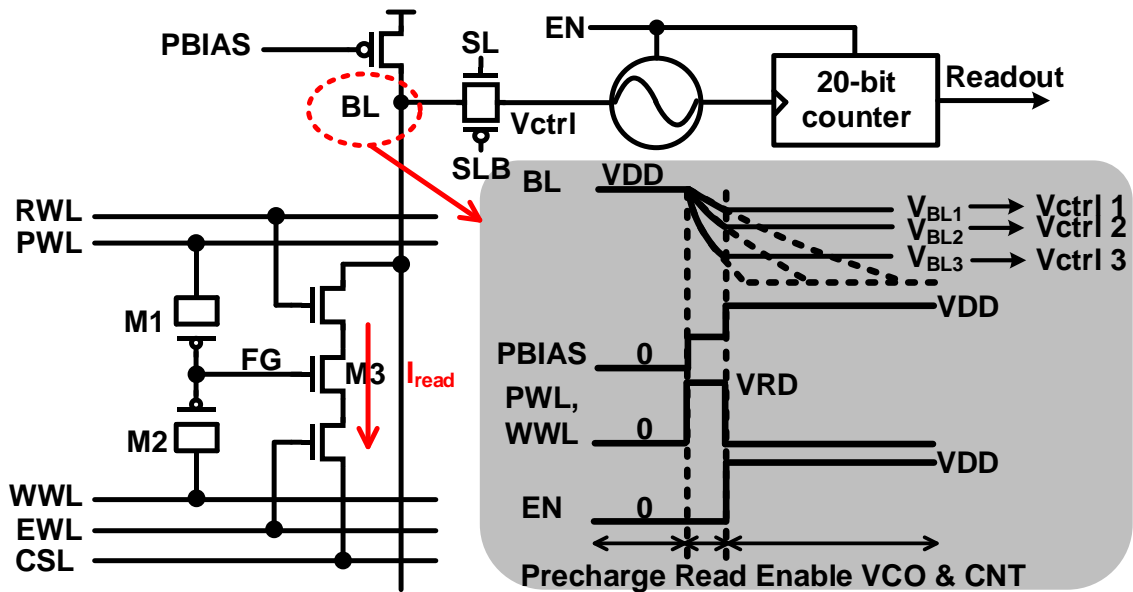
PBIAS
SL
EN
20-bit counter
Readout
BL
Vctrl
SLB
RWL
PWL
M1
FG
M3
$I_{read}$
M2
WWL
EWL
CSL
BL
VDD
$V_{BL1}$ → Vctrl 1
$V_{BL2}$ → Vctrl 2
$V_{BL3}$ → Vctrl 3
VDD
PBIAS
0
VRD
PWL, WWL
0
VDD
EN
0
Precharge Read Enable VCO & CNT